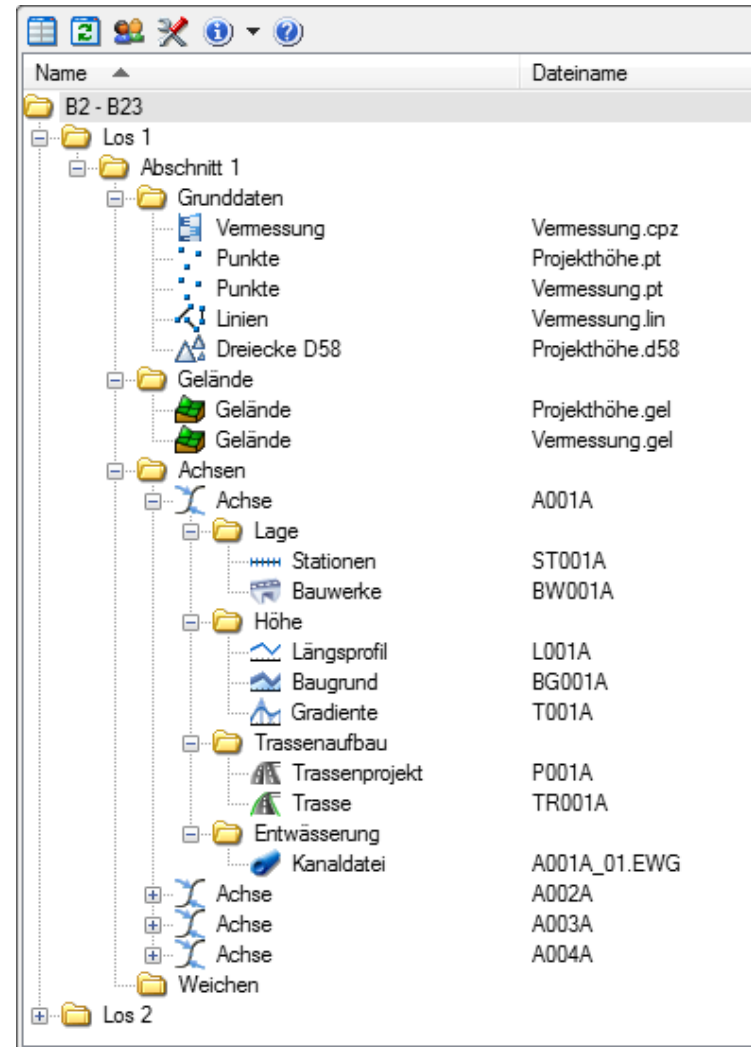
| Name | Dateiname |
|---|---|
| B2 - B23 | |
| Los 1 | |
| Abschnitt 1 | |
| Grunddaten | |
| Vermessung | Vermessung.cpz |
| Punkte | Projekthöhe.pt |
| Punkte | Vermessung.pt |
| Linien | Vermessung.lin |
| Dreiecke D58 | Projekthöhe.d58 |
| Gelände | |
| Gelände | Projekthöhe.gel |
| Gelände | Vermessung.gel |
| Achsen | |
| Achse | A001A |
| Lage | |
| Stationen | ST001A |
| Bauwerke | BW001A |
| Höhe | |
| Längsprofil | L001A |
| Baugrund | BG001A |
| Gradiente | T001A |
| Trassenaufbau | |
| Trassenprojekt | P001A |
| Trasse | TR001A |
| Entwässerung | |
| Kanaldatei | A001A_01.EWG |
| Achse | A002A |
| Achse | A003A |
| Achse | A004A |
| Weichen | |
| Los 2 | |